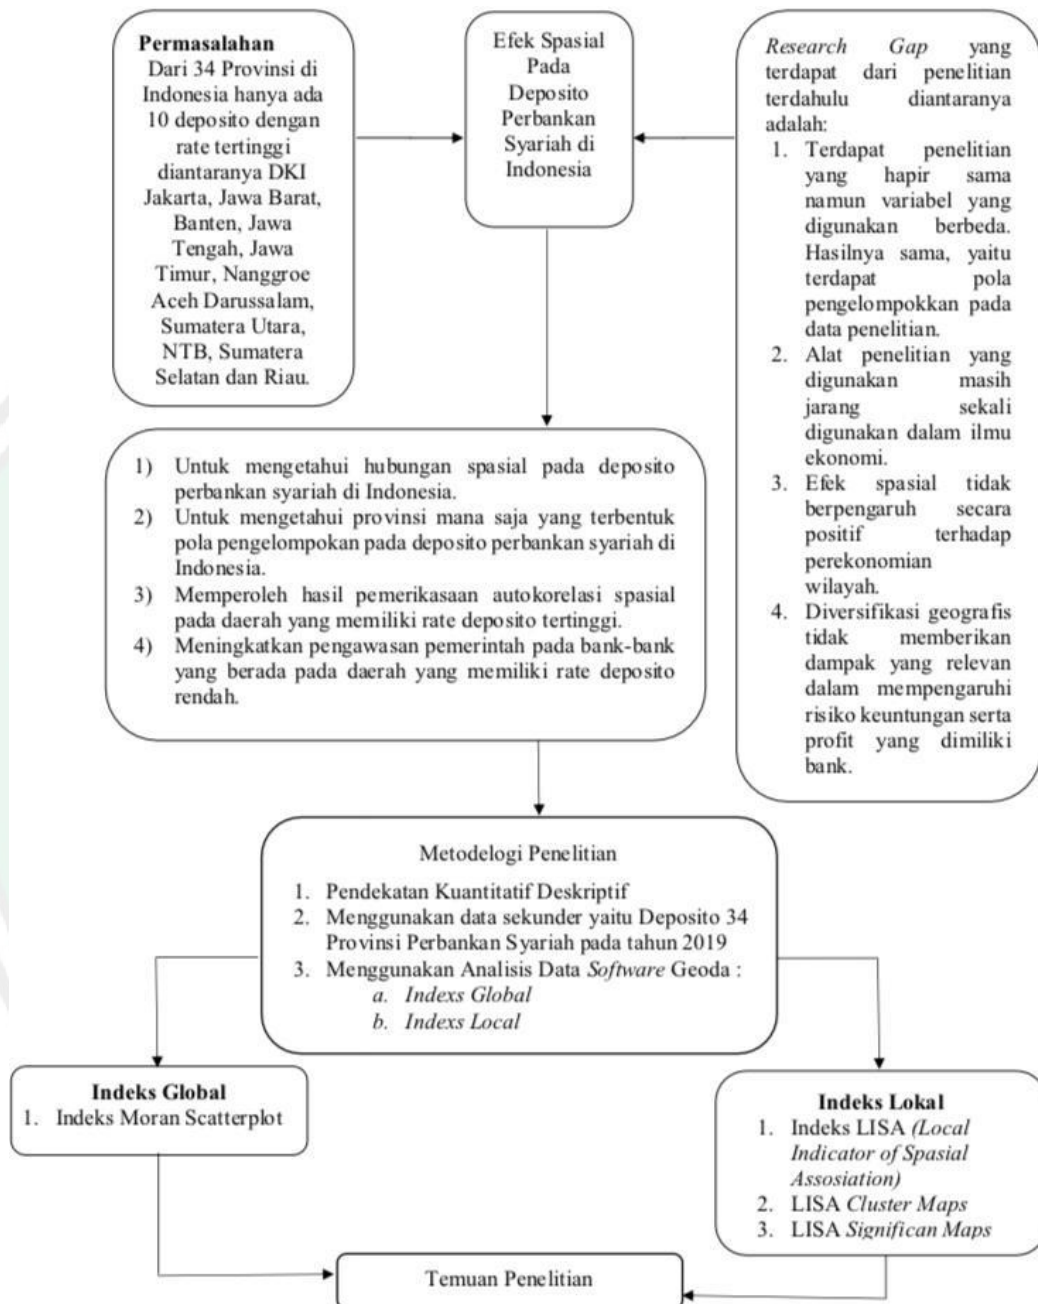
Permasalahan
Dari 34 Provinsi di Indonesia hanya ada 10 deposito dengan rate tertinggi diantaranya DKI Jakarta, Jawa Barat, Banten, Jawa Tengah, Jawa Timur, Nanggroe Aceh Darussalam, Sumatera Utara, NTB, Sumatera Selatan dan Riau.

Efek Spasial Pada Deposito Perbankan Syariah di Indonesia

*Research Gap* yang terdapat dari penelitian terdahulu diantaranya adalah:
1. Terdapat penelitian yang hapir sama namun variabel yang digunakan berbeda. Hasilnya sama, yaitu terdapat pola pengelompokkan pada data penelitian.
2. Alat penelitian yang digunakan masih jarang sekali digunakan dalam ilmu ekonomi.
3. Efek spasial tidak berpengaruh secara positif terhadap perekonomian wilayah.
4. Diversifikasi geografis tidak memberikan dampak yang relevan dalam mempengaruhi risiko keuntungan serta profit yang dimiliki bank.

1) Untuk mengetahui hubungan spasial pada deposito perbankan syariah di Indonesia.
2) Untuk mengetahui provinsi mana saja yang terbentuk pola pengelompokan pada deposito perbankan syariah di Indonesia.
3) Memperoleh hasil pemerikasaan autokorelasi spasial pada daerah yang memiliki rate deposito tertinggi.
4) Meningkatkan pengawasan pemerintah pada bank-bank yang berada pada daerah yang memiliki rate deposito rendah.

Metodelogi Penelitian
1. Pendekatan Kuantitatif Deskriptif
2. Menggunakan data sekunder yaitu Deposito 34 Provinsi Perbankan Syariah pada tahun 2019
3. Menggunakan Analisis Data *Software* Geoda :
a. *Indexs Global*
b. *Indexs Local*

Indeks Global
1. Indeks Moran Scatterplot

Indeks Lokal
1. Indeks LISA *(Local Indicator of Spasial Assosiation)*
2. LISA *Cluster Maps*
3. LISA *Significan Maps*

Temuan Penelitian